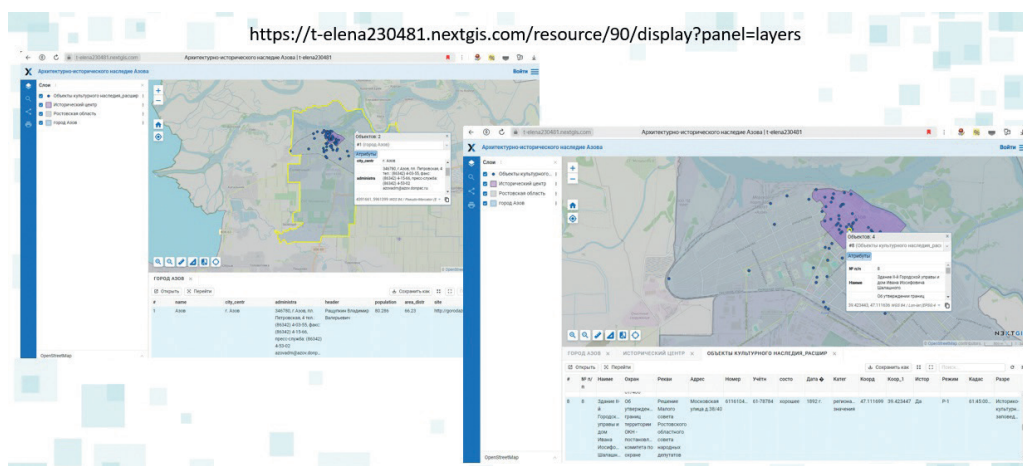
https://t-elena230481.nextgis.com/resource/90/display?panel=layers

t-elena230481.nextgis.com
Архитектурно-историческое наследие Азова | t-elena230481
Архитектурно-историческое наследие Азова
Войти
Слои
Объекты культурного наследия_расшир
Исторический центр
Ростовская область
город Азов
Объектов: 2
#1 (город Азов)
Атрибуты
city_centr г. Азов
administra 346780, г. Азов, пл. Петровская, 4 тел.: (86342) 4-03-55, факс (86342) 4-13-66, пресс-служба: (86342) 4-03-02 azovadm@azov.donpac.ru
ГОРОД АЗОВ
Открыть Перейти
Сохранить как
| # | name | city_centr | administra | header | population | area_distr | site |
|---|---|---|---|---|---|---|---|
| 1 | Азов | г. Азов | 346780, г. Азов, пл. Петровская, 4 тел.: (86342) 4-03-55, факс (86342) 4-13-66, пресс-служба: (86342) 4-03-02 azovadm@azov.donp... | Ращупкин Владимир Валерьевич | 80 286 | 66.23 | http://gorodaz... |
OpenStreetMap

t-elena230481.nextgis.com
Архитектурно-историческое наследие Азова | t-elena230481
Архитектурно-историческое наследие Азова
Войти
Слои
Объекты культурного...
Исторический центр
Ростовская область
город Азов
Объектов: 4
#8 (Объекты культурного наследия_расш)
Атрибуты
№ п/п 8
Наиме Здание 4-й Городской управы и дом Ивана Иосифовича Шапошникова
Об утверждении границ
ГОРОД АЗОВ | ИСТОРИЧЕСКИЙ ЦЕНТР | ОБЪЕКТЫ КУЛЬТУРНОГО НАСЛЕДИЯ_РАСШИР
Открыть Перейти
Сохранить как
Поиск
NEXTGIS
| # | № п/п | Наиме | Охран | Рекви | Адрес | Номер | Учёт | состо | Дата | Катег | Коорд | Коорд_1 | Истор | Режим | Кадас | Разре |
|---|---|---|---|---|---|---|---|---|---|---|---|---|---|---|---|---|
| 8 | 8 | Здание 4-й Городск. управы и дом Ивана Иосиф. Шапош... | Об утвержден. границ территории ОКН - постановл. комитета по охране | Решение Малого совета Ростовского областного совета народных депутатов | Московская улица д.38/40 | 6116134... | 61-78764 | хорошо | 1892 г. | региона... значения | 47.111609 | 39.423447 | Да | Р-1 | 61:45:00... | Историко-культурн... заповед... |
OpenStreetMap